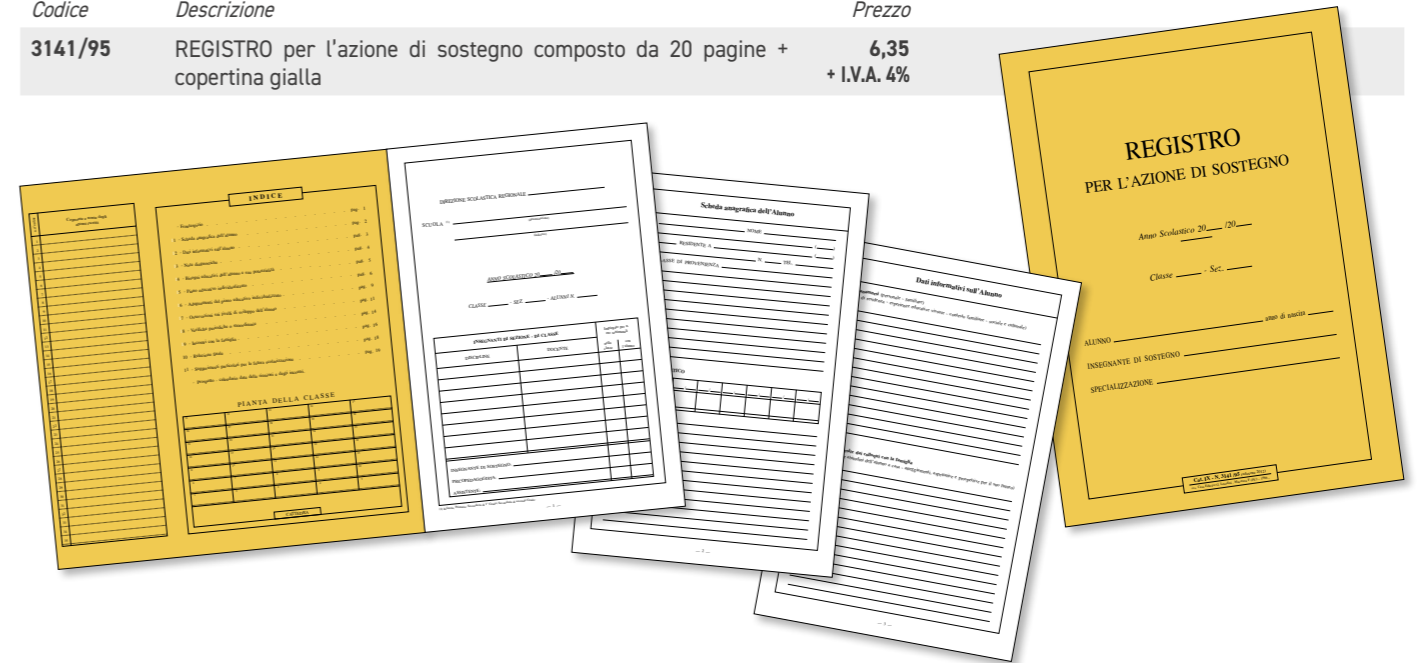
| Codice | Descrizione | Prezzo |
|---|---|---|
| 3141/95 | REGISTRO per l'azione di sostegno composto da 20 pagine + copertina gialla | 6,35 + I.V.A. 4% |

INDICE

PIANTA DELLA CLASSE

DIREZIONE SCOLASTICA REGIONALE

SCUOLA

ANNO SCOLASTICO 20 /20

CLASSE SEZ. ALUNNO

INSEGNANTI DI SOSTEGNO - DI CLASSE

DISCIPLINE DOCENTI

Scheda anagrafica dell'Alunno

NOME

RESIDENTE A

Dati informativi sull'Alunno

REGISTRO

PER L'AZIONE DI SOSTEGNO

Anno Scolastico 20___/20___

Classe _____ - Sez. _____

ALUNNO ________ anno di nascita ____

INSEGNANTE DI SOSTEGNO ________

SPECIALIZZAZIONE ________

Cat. IX - N. 3141/95